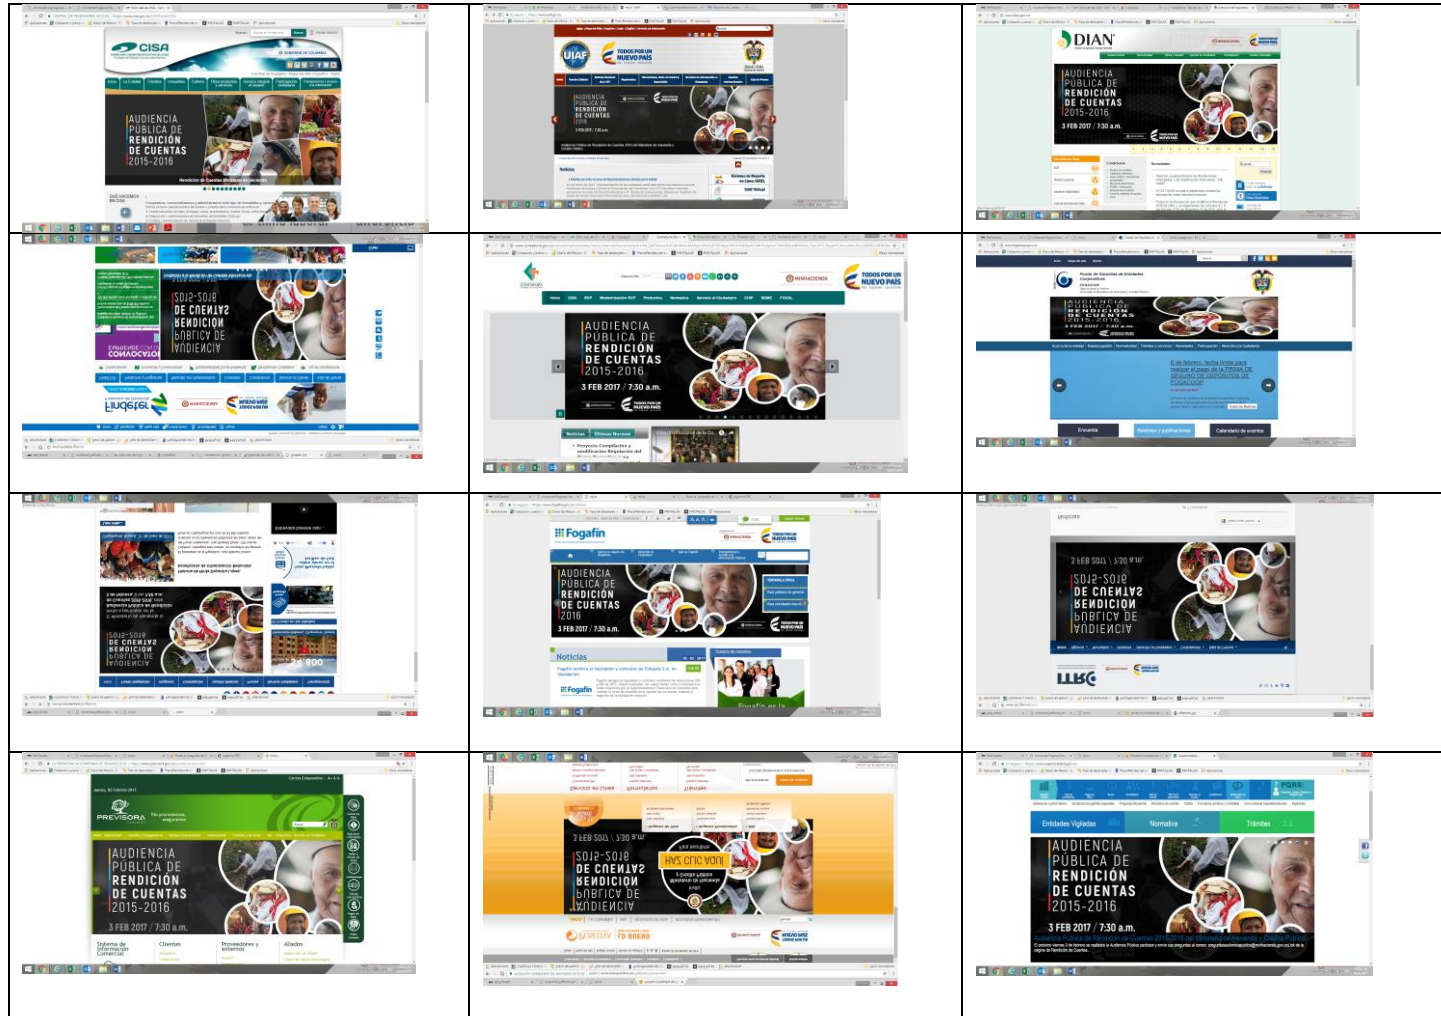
| | | |
|---|---|---|
| CISA<br>AUDIENCIA PÚBLICA DE RENDICIÓN DE CUENTAS 2015-2016 | UIAF<br>TODOS POR UN NUEVO PAÍS<br>AUDIENCIA PÚBLICA DE RENDICIÓN DE CUENTAS 2016 | DIAN<br>AUDIENCIA PÚBLICA DE RENDICIÓN DE CUENTAS 2015-2016<br>3 FEB 2017 / 7:30 a.m. |
| AUDIENCIA PÚBLICA DE RENDICIÓN DE CUENTAS 2015-2016<br>Findeter | AUDIENCIA PÚBLICA DE RENDICIÓN DE CUENTAS 2015-2016<br>3 FEB 2017 / 7:30 a.m.<br>TODOS POR UN NUEVO PAÍS<br>MINHACIENDA | AUDIENCIA PÚBLICA DE RENDICIÓN DE CUENTAS 2015-2016<br>3 FEB 2017 / 7:30 a.m.<br>Encuesta<br>Boletines y publicaciones<br>Calendario de eventos |
| AUDIENCIA PÚBLICA DE RENDICIÓN DE CUENTAS 2015-2016 | Fogafin<br>AUDIENCIA PÚBLICA DE RENDICIÓN DE CUENTAS 2016<br>3 FEB 2017 / 7:30 a.m.<br>Noticias<br>Fogafin | AUDIENCIA PÚBLICA DE RENDICIÓN DE CUENTAS 2015-2016<br>3 FEB 2017 / 7:30 a.m. |
| PREVISORA<br>AUDIENCIA PÚBLICA DE RENDICIÓN DE CUENTAS 2015-2016<br>3 FEB 2017 / 7:30 a.m.<br>Sistema de Información Comercial<br>Clientes<br>Proveedores y externos<br>Aliados | AUDIENCIA PÚBLICA DE RENDICIÓN DE CUENTAS 2015-2016<br>3 FEB 2017 / 7:30 a.m.<br>HAZ CLIC AQUÍ | Entidades Vigiladas<br>Normativa<br>Trámites<br>AUDIENCIA PÚBLICA DE RENDICIÓN DE CUENTAS 2015-2016<br>3 FEB 2017 / 7:30 a.m. |